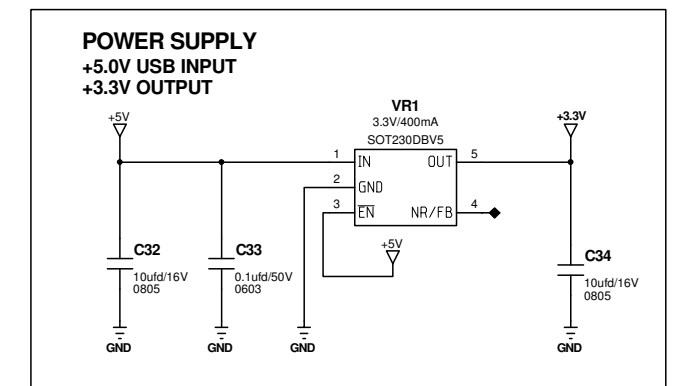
POWER SUPPLY
+5.0V USB INPUT
+3.3V OUTPUT

+5V

VR1
3.3V/400mA
SOT230DBV5

+3.3V

1 IN
2 GND
3 $\overline{EN}$
OUT 5
NR/FB 4

+5V

C32
10ufd/16V
0805

C33
0.1ufd/50V
0603

C34
10ufd/16V
0805

GND
GND
GND
GND